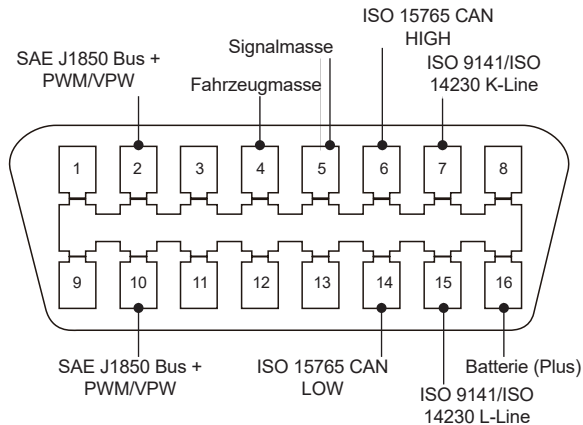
ISO 15765 CAN HIGH

SAE J1850 Bus + PWM/VPW

Signalmasse

ISO 9141/ISO 14230 K-Line

Fahrzeugmasse

1
2
3
4
5
6
7
8

9
10
11
12
13
14
15
16

SAE J1850 Bus + PWM/VPW

ISO 15765 CAN LOW

Batterie (Plus)

ISO 9141/ISO 14230 L-Line